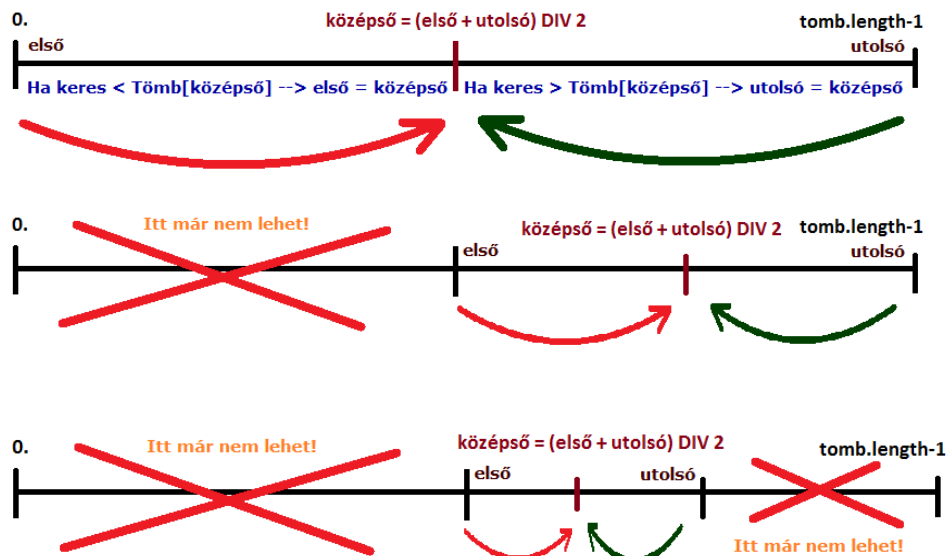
0.

középső = (első + utolsó) DIV 2

tomb.length-1

első

utolsó

Ha keres < Tömb[középső] --> első = középső

Ha keres > Tömb[középső] --> utolsó = középső

0.

Itt már nem lehet!

középső = (első + utolsó) DIV 2

tomb.length-1

első

utolsó

0.

Itt már nem lehet!

középső = (első + utolsó) DIV 2

tomb.length-1

első

utolsó

Itt már nem lehet!